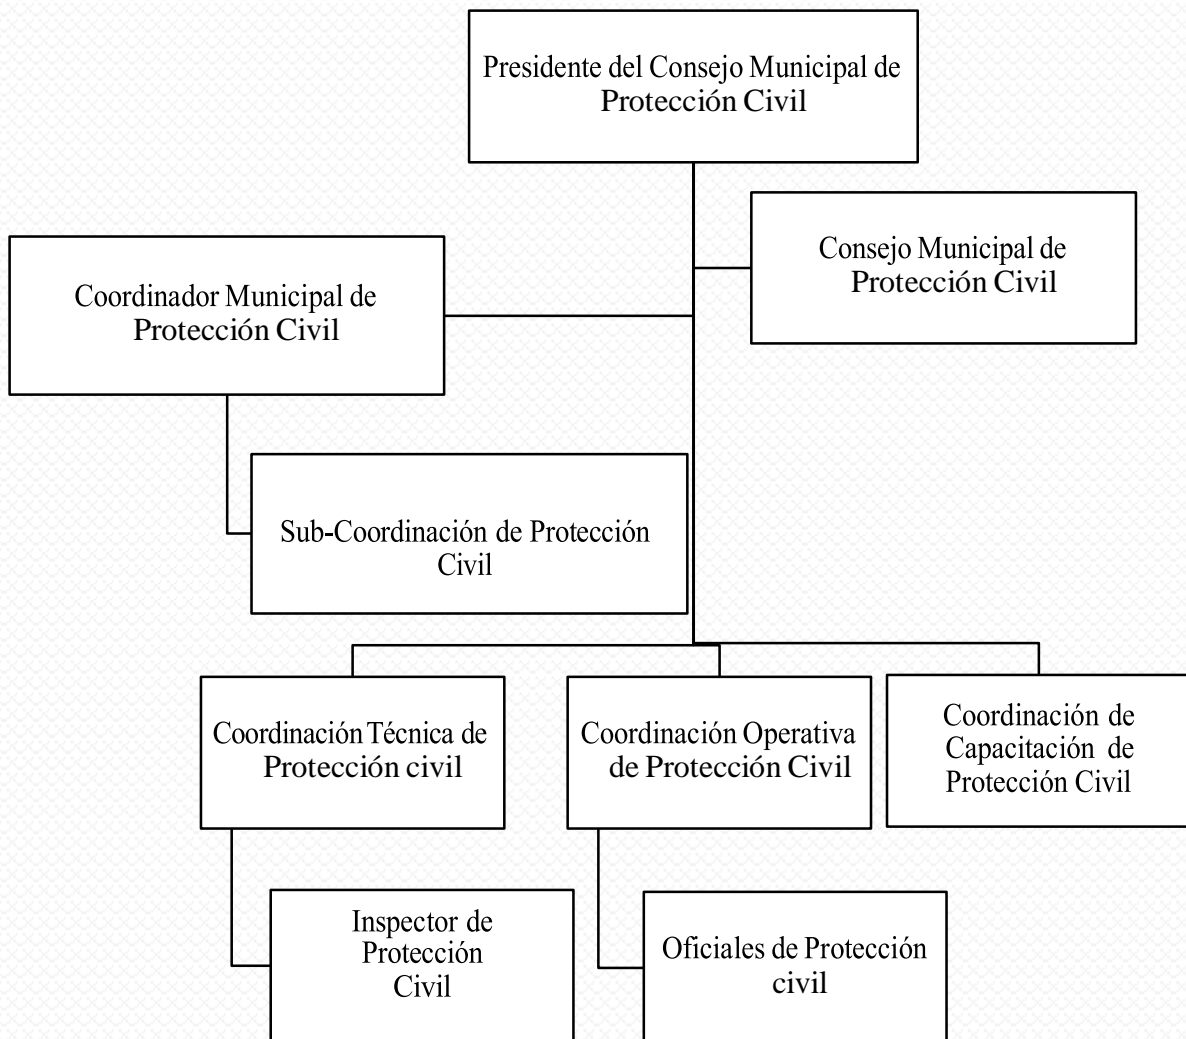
Presidente del Consejo Municipal de Protección Civil

Consejo Municipal de Protección Civil

Coordinador Municipal de Protección Civil

Sub-Coordinación de Protección Civil

Coordinación Técnica de Protección civil

Coordinación Operativa de Protección Civil

Coordinación de Capacitación de Protección Civil

Inspector de Protección Civil

Oficiales de Protección civil